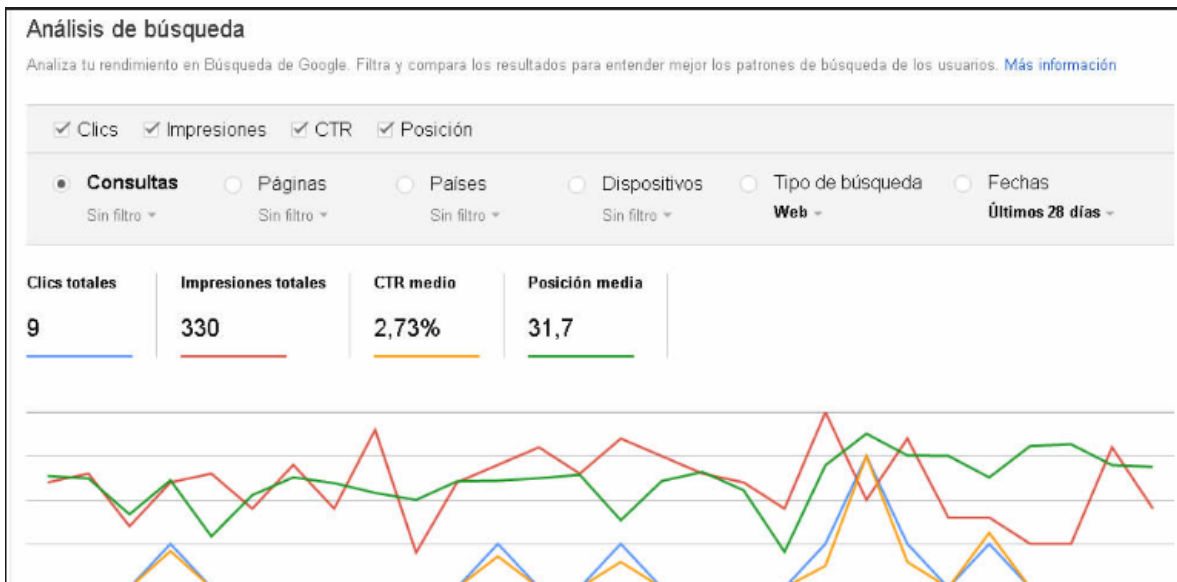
Análisis de búsqueda

Analiza tu rendimiento en Búsqueda de Google. Filtra y compara los resultados para entender mejor los patrones de búsqueda de los usuarios. Más información

✓ Clics ✓ Impresiones ✓ CTR ✓ Posición

Consultas
Sin filtro

Páginas
Sin filtro

Países
Sin filtro

Dispositivos
Sin filtro

Tipo de búsqueda
Web

Fechas
Últimos 28 días

Clics totales
9

Impresiones totales
330

CTR medio
2,73%

Posición media
31,7